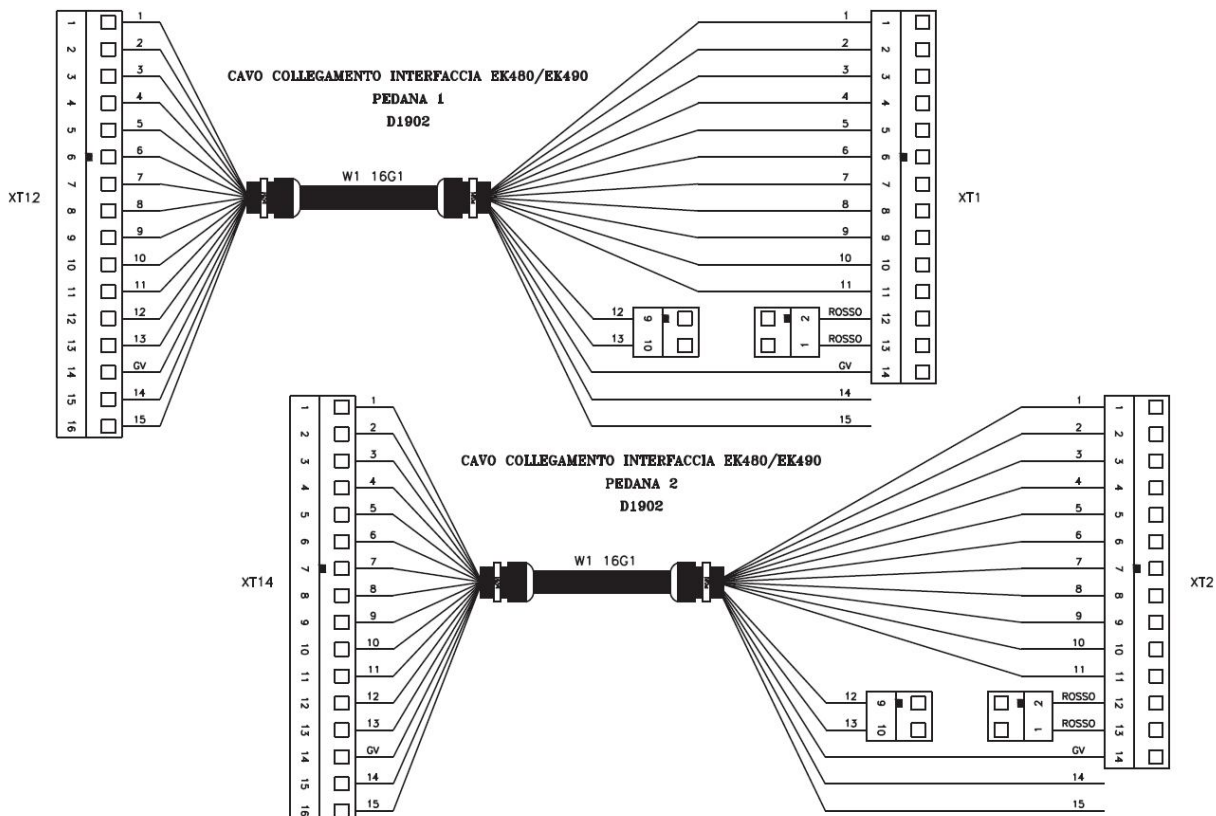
CAVO COLLEGAMENTO INTERFACCIA EK480/EK490
PEDANA 1
D1902

XT12

1 2 3 4 5 6 7 8 9 10 11 12 13 14 15 16

1
2
3
4
5
6
7
8
9
10
11
12
13
GV
14
15

W1 16G1

1
2
3
4
5
6
7
8
9
10
11
12
13
9
10
2
1
ROSSO
ROSSO
GV
14
15

1 2 3 4 5 6 7 8 9 10 11 12 13 14

XT1

CAVO COLLEGAMENTO INTERFACCIA EK480/EK490
PEDANA 2
D1902

XT14

1 2 3 4 5 6 7 8 9 10 11 12 13 14 15 16

1
2
3
4
5
6
7
8
9
10
11
12
13
GV
14
15

W1 16G1

1
2
3
4
5
6
7
8
9
10
11
12
13
9
10
2
1
ROSSO
ROSSO
GV
14
15

1 2 3 4 5 6 7 8 9 10 11 12 13 14

XT2